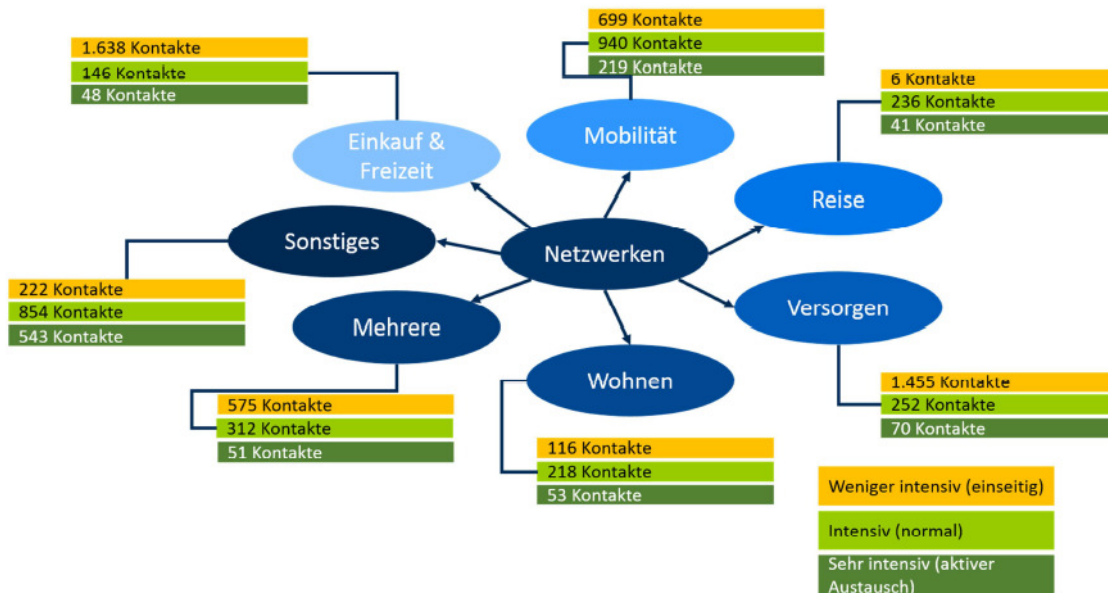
699 Kontakte
940 Kontakte
219 Kontakte

1.638 Kontakte
146 Kontakte
48 Kontakte

6 Kontakte
236 Kontakte
41 Kontakte

Einkauf & Freizeit

Mobilität

Reise

Sonstiges

Netzwerken

222 Kontakte
854 Kontakte
543 Kontakte

Mehrere

Versorgen

Wohnen

575 Kontakte
312 Kontakte
51 Kontakte

1.455 Kontakte
252 Kontakte
70 Kontakte

116 Kontakte
218 Kontakte
53 Kontakte

Weniger intensiv (einseitig)

Intensiv (normal)

Sehr intensiv (aktiver Austausch)